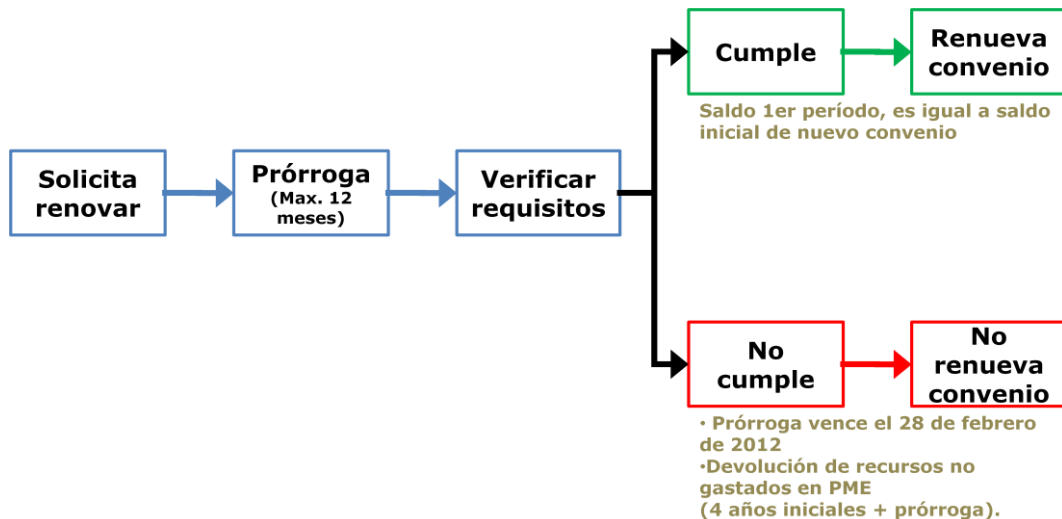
Solicita renovar

Prórroga
(Max. 12 meses)

Verificar requisitos

Cumple

Renueva convenio

Saldo 1er período, es igual a saldo inicial de nuevo convenio

No cumple

No renueva convenio

· Prórroga vence el 28 de febrero de 2012
·Devolución de recursos no gastados en PME
(4 años iniciales + prórroga).